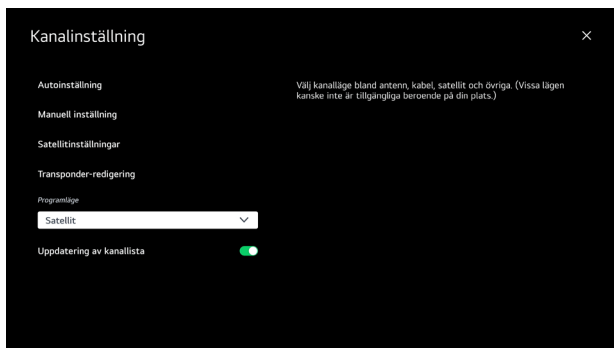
Kanalinställning

×

Autoinställning

Manuell inställning

Satellitinställningar

Transponder-redigering

Programläge

Satellit

Uppdatering av kanallista

Välj kanalläge bland antenn, kabel, satellit och övriga. (Vissa lägen kanske inte är tillgängliga beroende på din plats.)